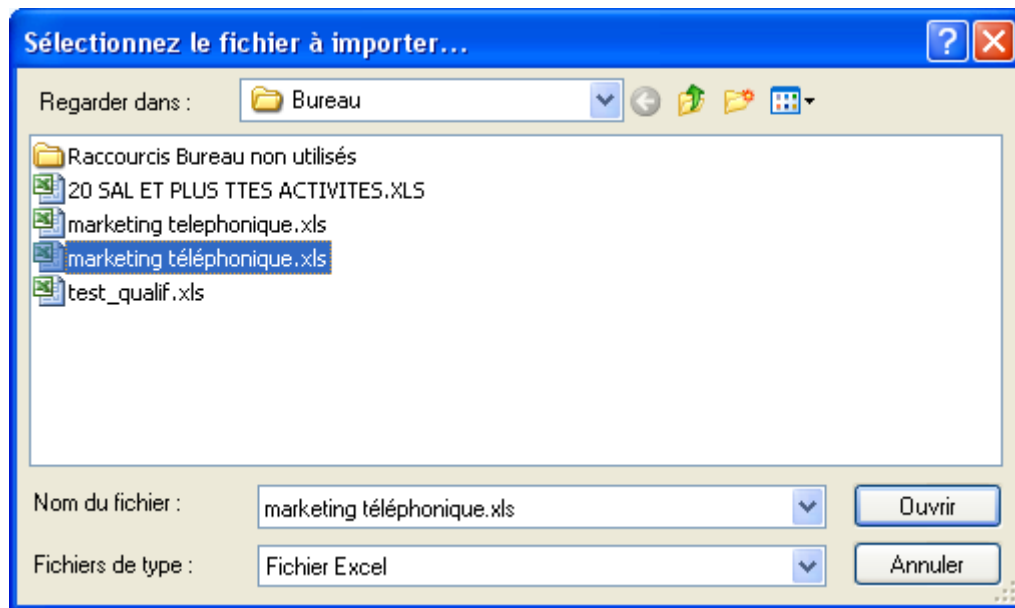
Sélectionnez le fichier à importer...

Regarder dans : Bureau

Raccourcis Bureau non utilisés
20 SAL ET PLUS TTES ACTIVITES.XLS
marketing telephonique.xls
marketing téléphonique.xls
test_qualif.xls

Nom du fichier : marketing téléphonique.xls
Ouvrir

Fichiers de type : Fichier Excel
Annuler